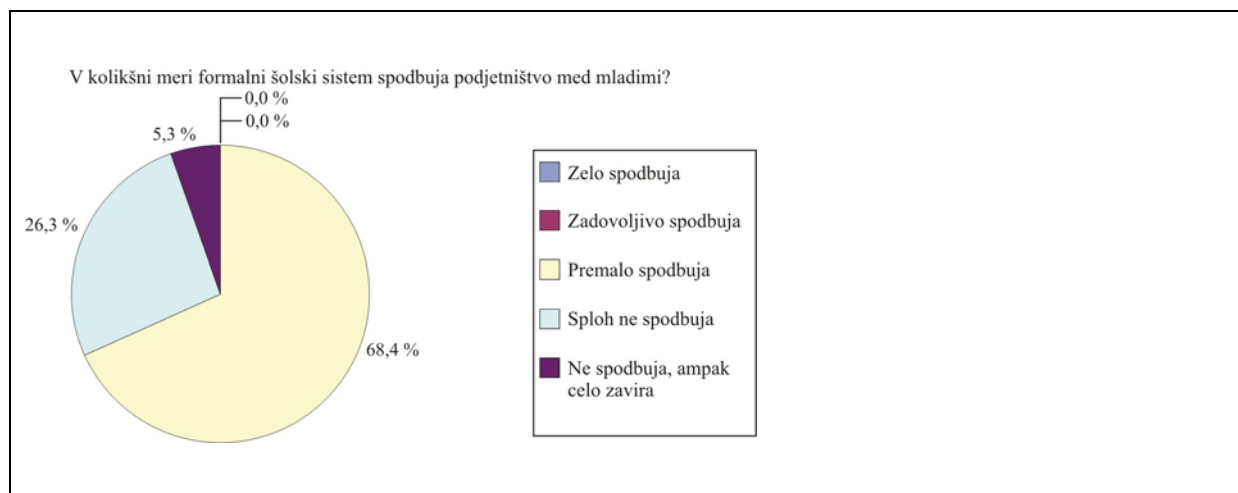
V kolikšni meri formalni šolski sistem spodbuja podjetništvo med mladimi?

0,0 %
0,0 %
5,3 %
26,3 %
68,4 %

Zelo spodbuja
Zadovoljivo spodbuja
Premalo spodbuja
Sploh ne spodbuja
Ne spodbuja, ampak celo zavira